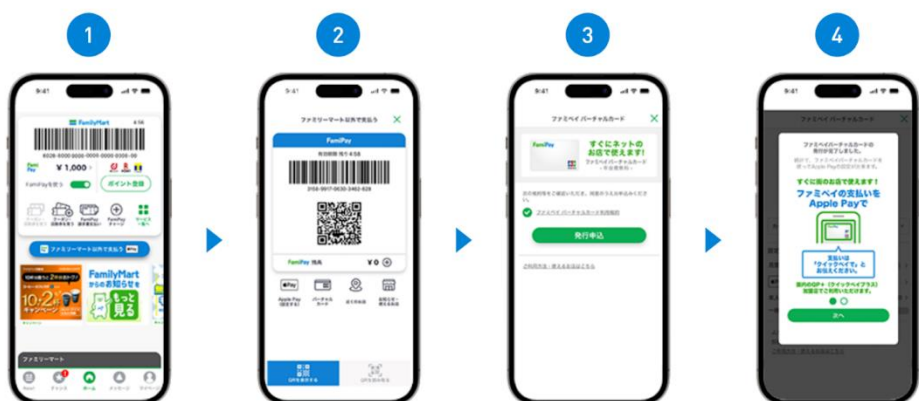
1

9:41

FamilyMart

FamiPayを使う

¥ 1,000

ポイント登録

ファミリーマート以外で支払う

10・2

FamilyMart からのお知らせを

もっと見る

ファミリーマート

2

9:41

ファミリーマート以外で支払う

FamiPay

FamiPay 残高

¥ 0

Apple Pay

3

9:41

ファミペイ バーチャルカード

FamiPay

すぐにネットのお店で使えます!

発行申込

4

9:41

ファミペイ バーチャルカード

すぐに街のお店で使えます!

ファミペイの支払いを Apple Payで

支払いは「クイックペイで」とお伝えください。

次へ